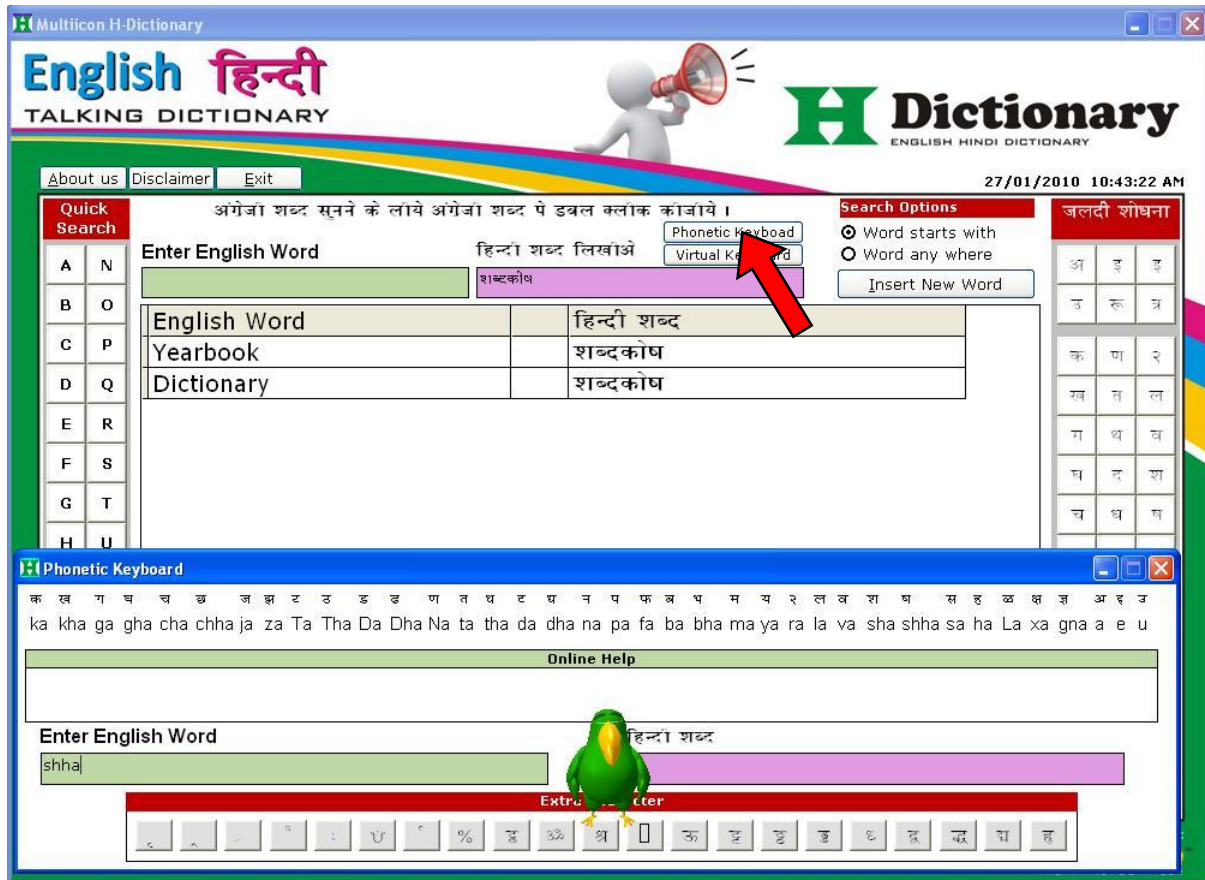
Multiicon H-Dictionary

English हिन्दी
TALKING DICTIONARY

H Dictionary
ENGLISH HINDI DICTIONARY

About us Disclaimer Exit

27/01/2010 10:43:22 AM

Quick Search

अंग्रेजी शब्द सुनने के लिये अंग्रेजी शब्द पे डबल क्लीक कीजीये।

Enter English Word

हिन्दी शब्द लिखीये

Phonetic Keyboad
Virtual Ke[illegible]rd

शब्दकोष

Search Options
Word starts with
Word any where
Insert New Word

जलदी शोधना

| A | N |
|---|---|
| B | O |
| C | P |
| D | Q |
| E | R |
| F | S |
| G | T |
| H | U |

| English Word | | हिन्दी शब्द |
|---|---|---|
| Yearbook | | शब्दकोष |
| Dictionary | | शब्दकोष |

अ इ ई
उ ऊ ऋ
क ण २
ख त ल
ग थ व
घ द श
च ध ष

Phonetic Keyboard

क ख ग घ च छ ज झ ट ठ ड ढ ण त थ द ध न प फ ब भ म य र ल व श ष स ह ळ क्ष ज्ञ अ इ उ
ka kha ga gha cha chha ja za Ta Tha Da Dha Na ta tha da dha na pa fa ba bha ma ya ra la va sha shha sa ha La xa gna a e u

Online Help

Enter English Word
shha

हिन्दी शब्द

Extra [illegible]cter

% ऽ ॐ श्र ऊ ट्ट ड्ड ङ्क द्द द्ध ह्य ह्